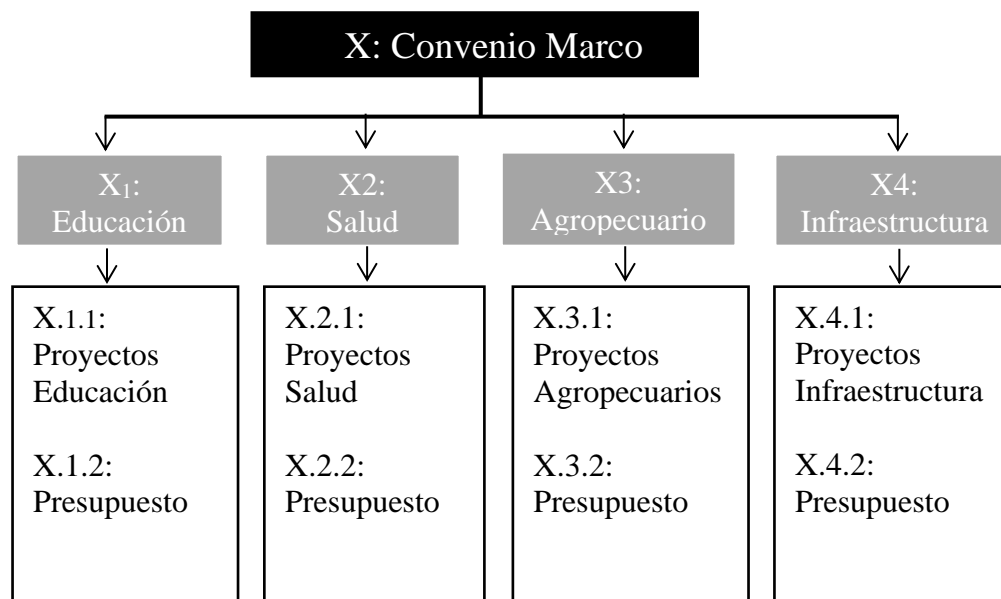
X: Convenio Marco

$X_1$: Educación

X2: Salud

X3: Agropecuario

X4: Infraestructura

X.1.1: Proyectos Educación

X.1.2: Presupuesto

X.2.1: Proyectos Salud

X.2.2: Presupuesto

X.3.1: Proyectos Agropecuarios

X.3.2: Presupuesto

X.4.1: Proyectos Infraestructura

X.4.2: Presupuesto